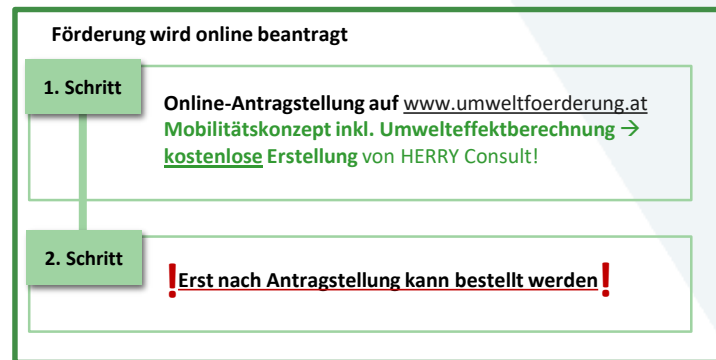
Förderung wird online beantragt

1. Schritt

Online-Antragstellung auf www.umweltfoerderung.at
Mobilitätskonzept inkl. Umwelteffektberechnung → kostenlose Erstellung von HERRY Consult!

2. Schritt

!Erst nach Antragstellung kann bestellt werden!